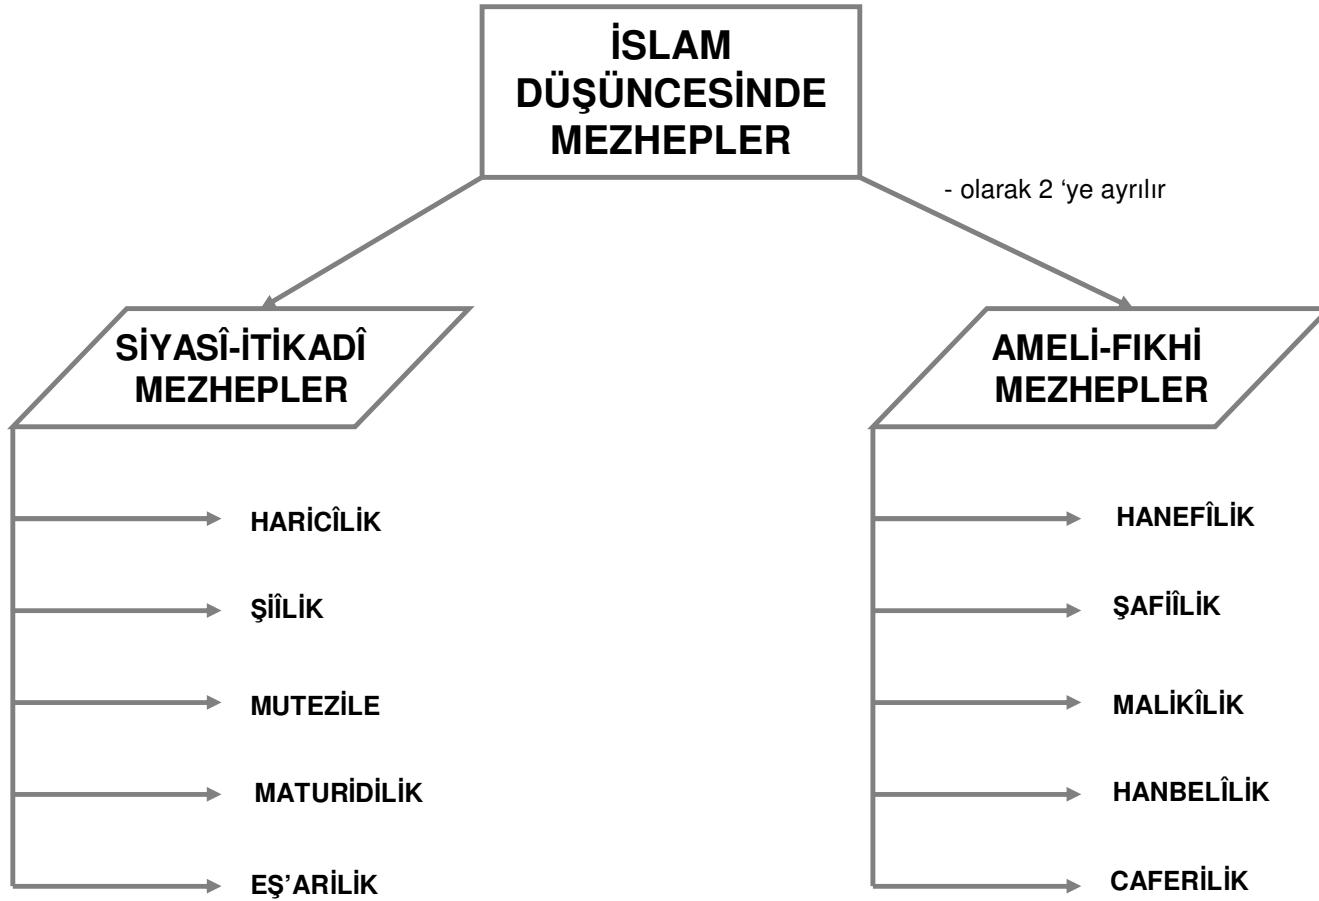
İSLAM DÜŞÜNCESİNDE MEZHEPLER

- olarak 2 ‘ye ayrılır

SİYASÎ-İTİKADÎ MEZHEPLER

HARİCÎLİK

ŞİÎLİK

MUTEZİLE

MATURİDİLİK

EŞ’ARİLİK

AMELİ-FIKHİ MEZHEPLER

HANEFÎLİK

ŞAFİÎLİK

MALİKÎLİK

HANBELİLİK

CAFERİLİK